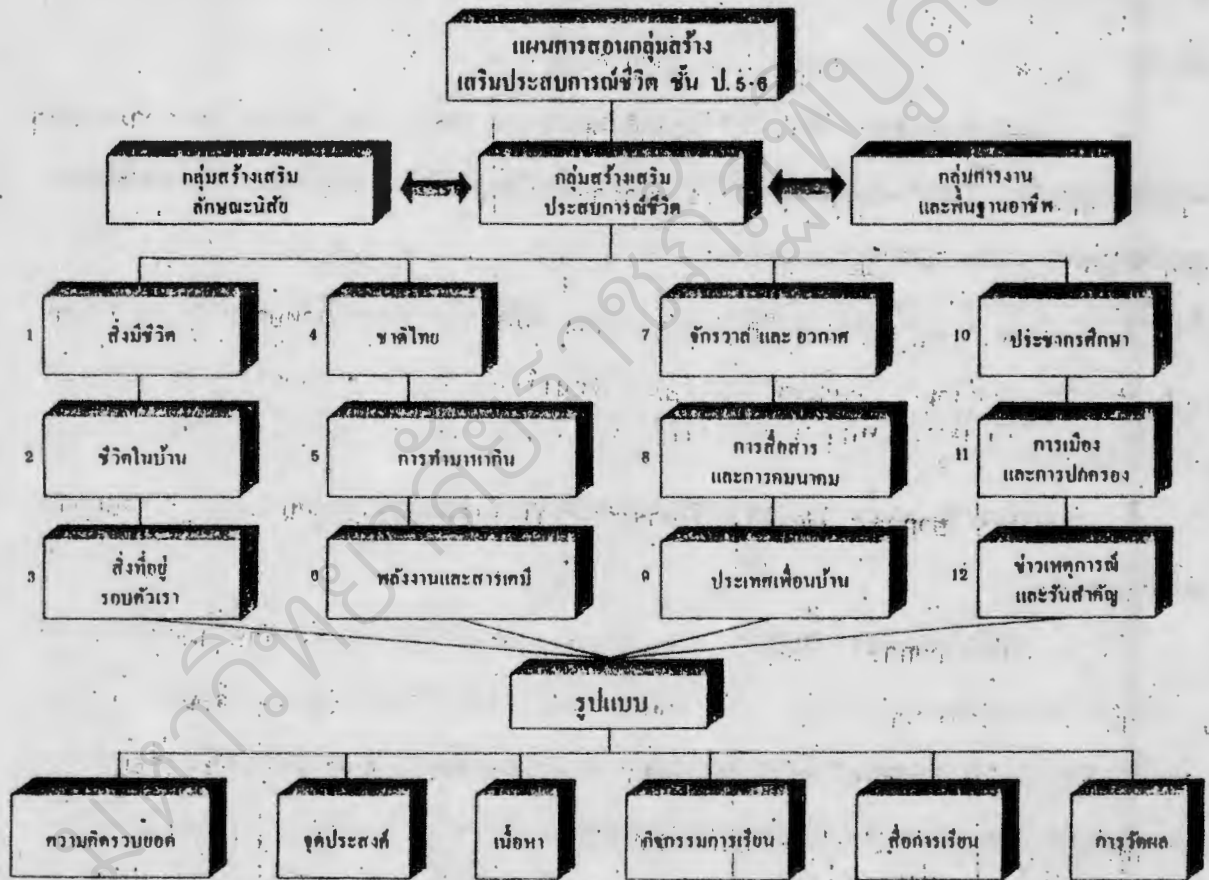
แผนการสอนกลุ่มสร้างเสริมประสบการณ์ชีวิต ชั้น ป. 5-6

กลุ่มสร้างเสริมลักษณะนิสัย

กลุ่มสร้างเสริมประสบการณ์ชีวิต

กลุ่มการงานและพื้นฐานอาชีพ

1 สิ่งมีชีวิต

4 ชาติไทย

7 จักรวาล และ อวกาศ

10 ประชากรศึกษา

2 ชีวิตในบ้าน

5 การทำมาหากิน

8 การสื่อสาร และการคมนาคม

11 การเมือง และการปกครอง

3 สิ่งที่อยู่รอบตัวเรา

6 พลังงานและสารเคมี

9 ประเทศเพื่อนบ้าน

12 ข่าวเหตุการณ์ และวันสำคัญ

รูปแบบ

ความคิดรวบยอด

จุดประสงค์

เนื้อหา

กิจกรรมการเรียน

สื่อการเรียน

การวัดผล